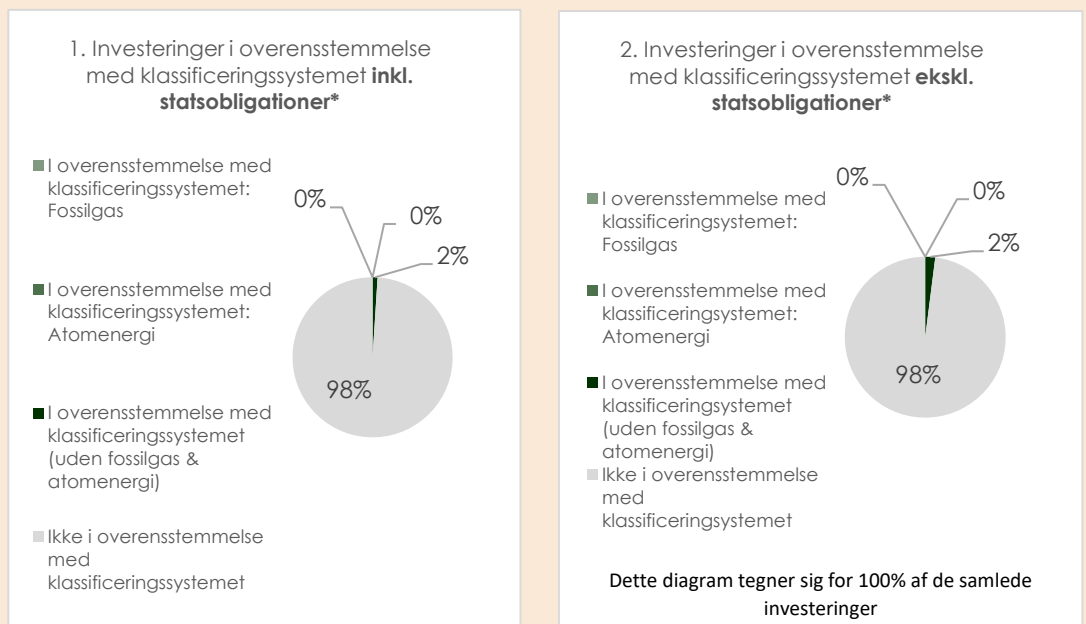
1. Investeringer i overensstemmelse med klassificeringssystemet **inkl. statsobligationer***

I overensstemmelse med klassificeringssystemet: Fossilgas

I overensstemmelse med klassificeringssystemet: Atomenergi

I overensstemmelse med klassificeringssystemet (uden fossilgas & atomenergi)

Ikke i overensstemmelse med klassificeringssystemet

0%
0%
2%
98%

2. Investeringer i overensstemmelse med klassificeringssystemet **ekskl. statsobligationer***

I overensstemmelse med klassificeringssystemet: Fossilgas

I overensstemmelse med klassificeringssystemet: Atomenergi

I overensstemmelse med klassificeringssystemet (uden fossilgas & atomenergi)

Ikke i overensstemmelse med klassificeringssystemet

0%
0%
2%
98%

Dette diagram tegner sig for 100% af de samlede investeringer